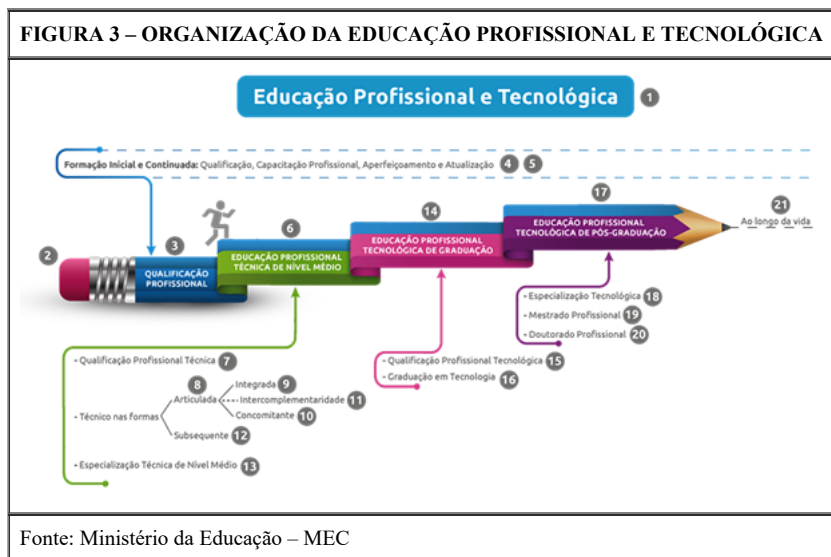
FIGURA 3 – ORGANIZAÇÃO DA EDUCAÇÃO PROFISSIONAL E TECNOLÓGICA

Educação Profissional e Tecnológica 1

Formação Inicial e Continuada: Qualificação, Capacitação Profissional, Aperfeiçoamento e Atualização 4 5

2

3 QUALIFICAÇÃO PROFISSIONAL

6 EDUCAÇÃO PROFISSIONAL TÉCNICA DE NÍVEL MÉDIO

14 EDUCAÇÃO PROFISSIONAL TECNOLÓGICA DE GRADUAÇÃO

17 EDUCAÇÃO PROFISSIONAL TECNOLÓGICA DE PÓS-GRADUAÇÃO

21 Ao longo da vida

- Especialização Tecnológica 18
- Mestrado Profissional 19
- Doutorado Profissional 20

- Qualificação Profissional Tecnológica 15
- Graduação em Tecnologia 16

- Qualificação Profissional Técnica 7

- Técnico nas formas
8 Articulada
Integrada 9
Intercomplementaridade 11
Concomitante 10
Subsequente 12

- Especialização Técnica de Nível Médio 13

Fonte: Ministério da Educação – MEC